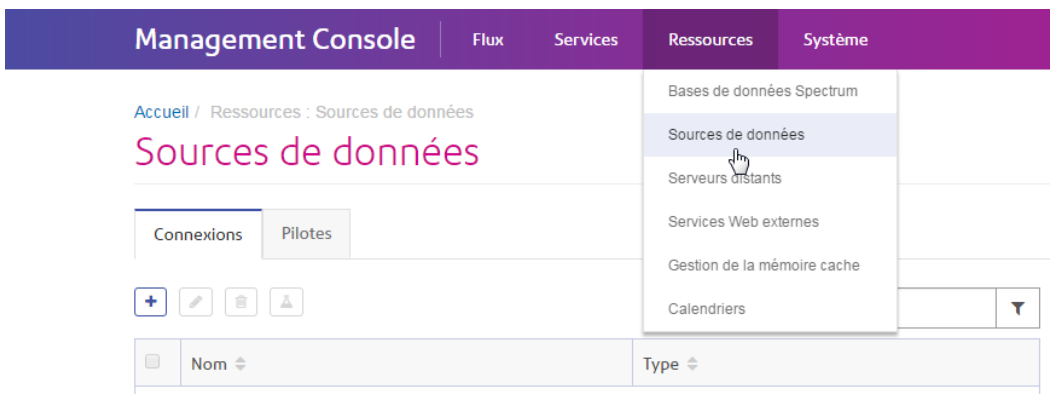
Management Console | Flux | Services | Ressources | Système

Bases de données Spectrum
Sources de données
Serveurs distants
Services Web externes
Gestion de la mémoire cache
Calendriers

Accueil / Ressources : Sources de données

Sources de données

Connexions | Pilotes

+

| | Nom | Type |
|---|---|---|